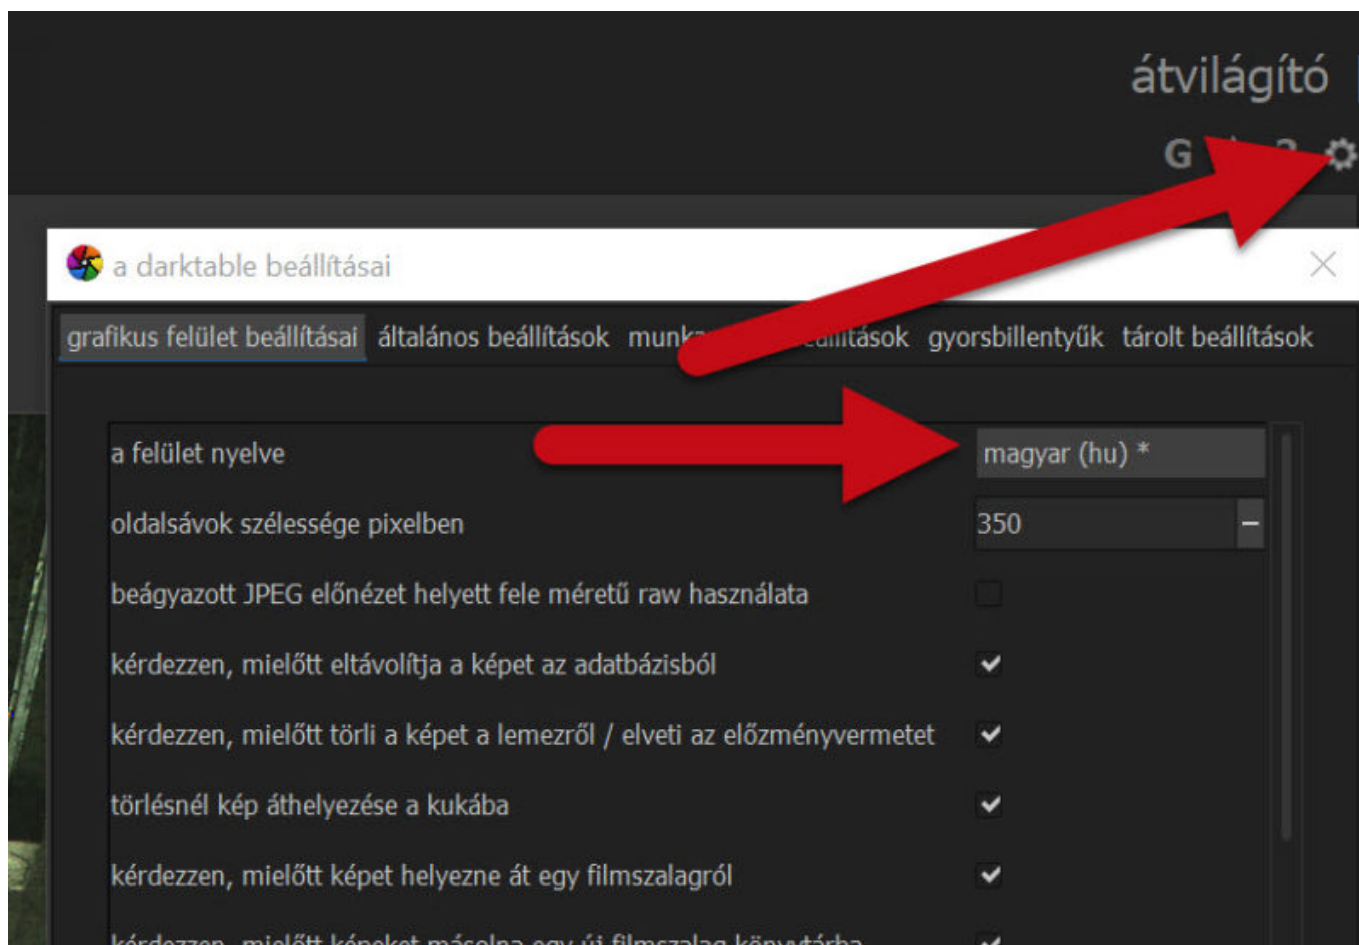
átvilágító

G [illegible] ?

a darktable beállításai

grafikus felület beállításai általános beállítások munk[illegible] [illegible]állítások gyorsbillentyűk tárolt beállítások

a felület nyelve magyar (hu) *

oldalsávok szélessége pixelben 350 −

beágyazott JPEG előnézet helyett fele méretű raw használata

kérdezzen, mielőtt eltávolítja a képet az adatbázisból

kérdezzen, mielőtt törli a képet a lemezről / elveti az előzményvermetet

törlésnél kép áthelyezése a kukába

kérdezzen, mielőtt képet helyezne át egy filmszalagról

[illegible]